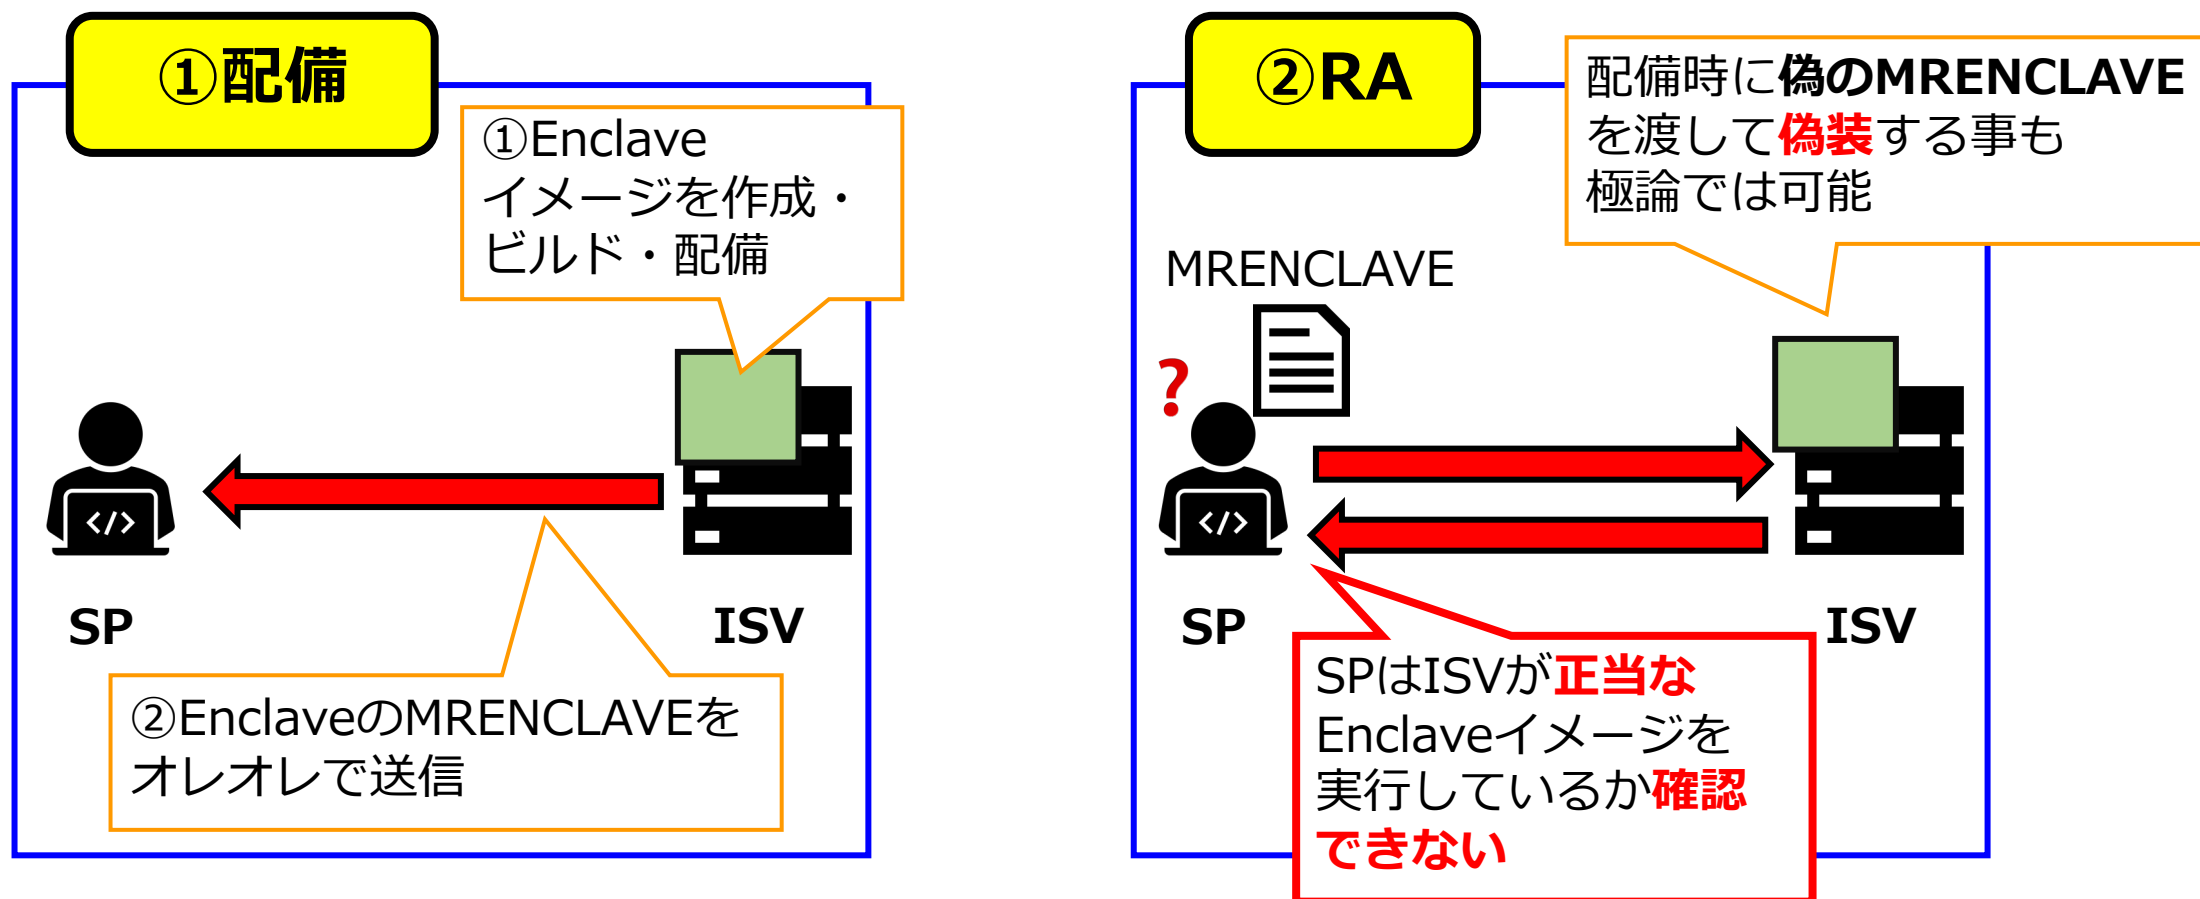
①配備

①Enclave
イメージを作成・
ビルド・配備

SP

ISV

②EnclaveのMRENCLAVEを
オレオレで送信

②RA

配備時に偽のMRENCLAVE
を渡して偽装する事も
極論では可能

MRENCLAVE

?

SP

ISV

SPはISVが正当な
Enclaveイメージを
実行しているか確認
できない